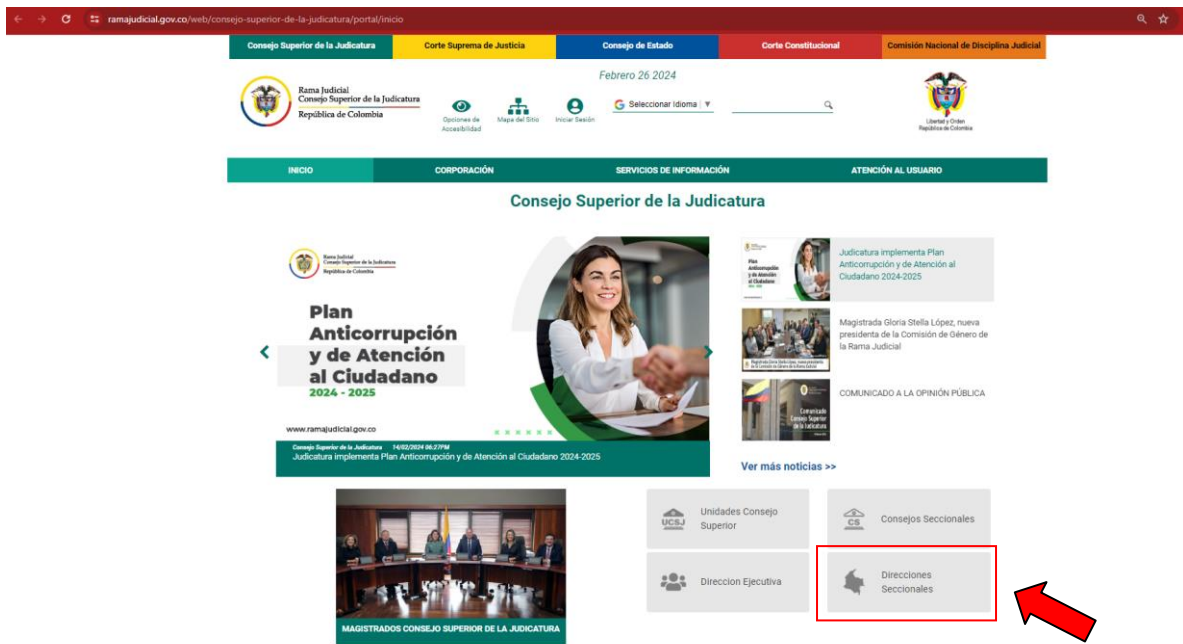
ramajudicial.gov.co/web/consejo-superior-de-la-judicatura/portal/inicio

Consejo Superior de la Judicatura | Corte Suprema de Justicia | Consejo de Estado | Corte Constitucional | Comisión Nacional de Disciplina Judicial

Rama Judicial
Consejo Superior de la Judicatura
República de Colombia

Febrero 26 2024

Opciones de Accesibilidad | Mapa del Sitio | Iniciar Sesión | Seleccionar Idioma ▼

Libertad y Orden
República de Colombia

INICIO | CORPORACIÓN | SERVICIOS DE INFORMACIÓN | ATENCIÓN AL USUARIO

Consejo Superior de la Judicatura

Rama Judicial
Consejo Superior de la Judicatura
República de Colombia

Plan Anticorrupción y de Atención al Ciudadano
2024 - 2025

www.ramajudicial.gov.co

Consejo Superior de la Judicatura 14/02/2024 06:27PM
Judicatura implementa Plan Anticorrupción y de Atención al Ciudadano 2024-2025

Judicatura implementa Plan Anticorrupción y de Atención al Ciudadano 2024-2025

Magistrada Gloria Stella López, nueva presidenta de la Comisión de Género de la Rama Judicial

COMUNICADO A LA OPINIÓN PÚBLICA

Ver más noticias >>

MAGISTRADOS CONSEJO SUPERIOR DE LA JUDICATURA

UCSJ Unidades Consejo Superior

CS Consejos Seccionales

Direccion Ejecutiva

Direcciones Seccionales